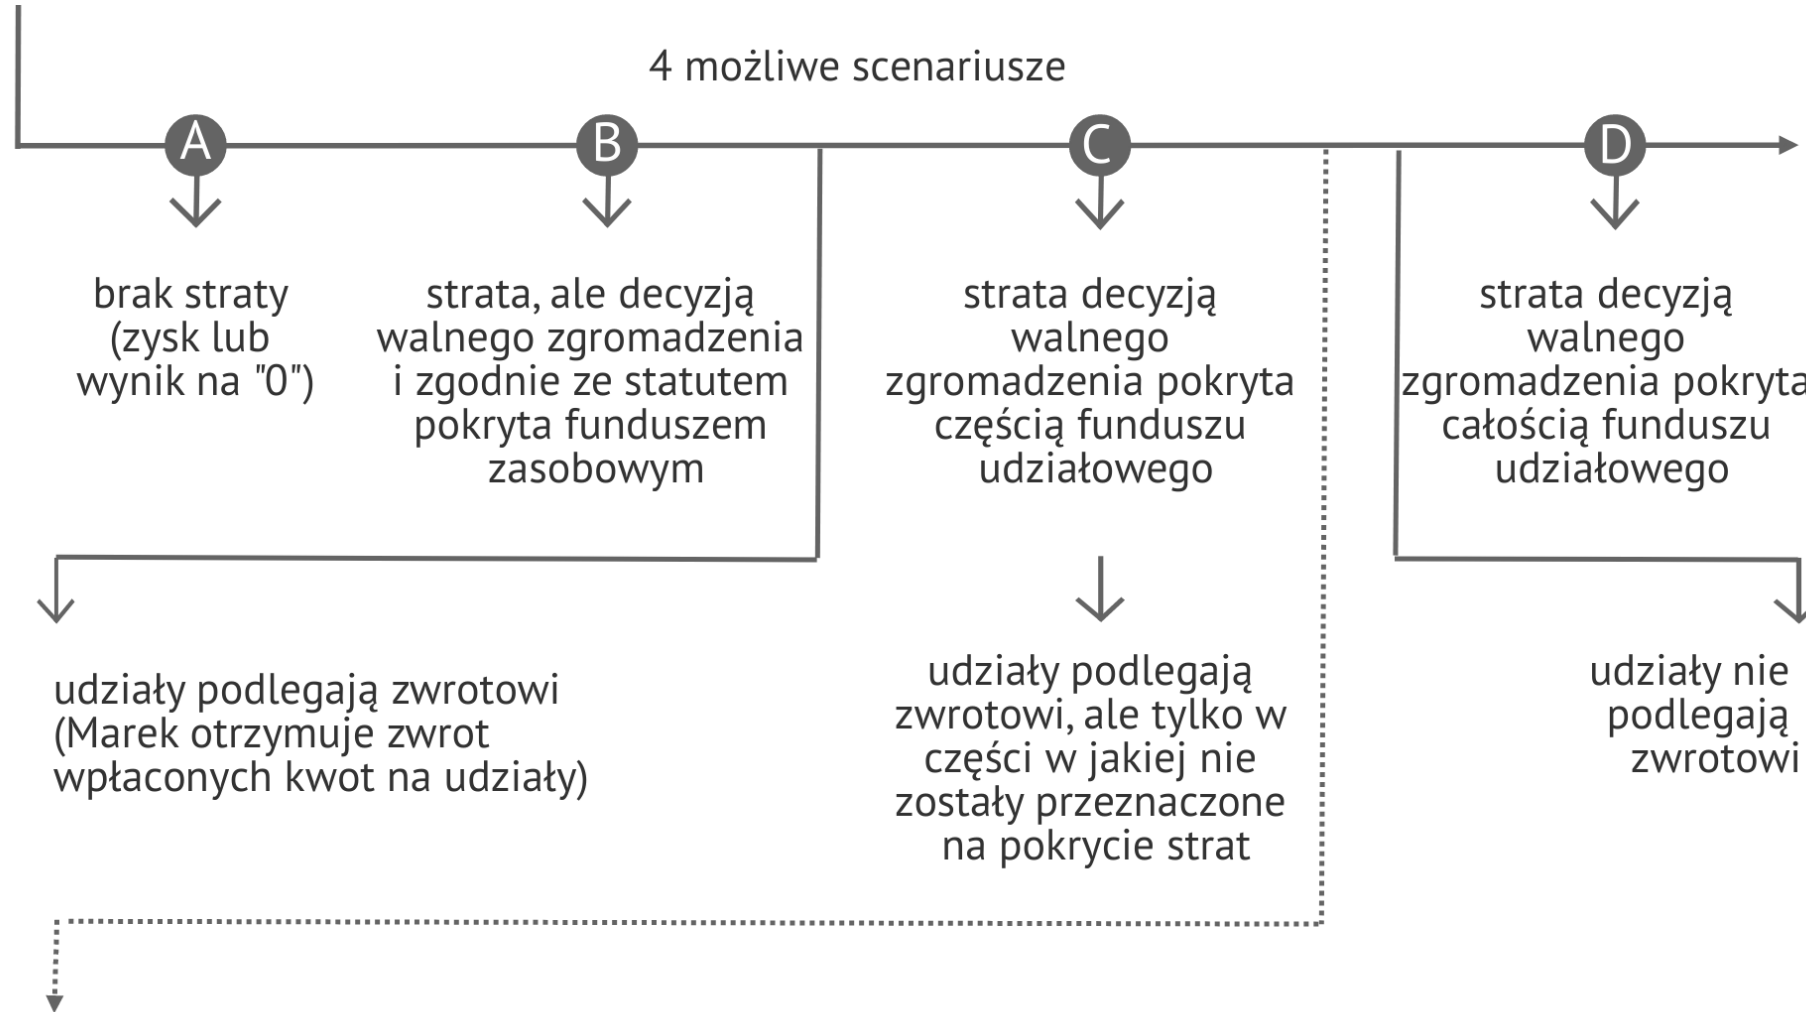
4 możliwe scenariusze

A

B

C

D

brak straty (zysk lub wynik na "0")

strata, ale decyzją walnego zgromadzenia i zgodnie ze statutem pokryta funduszem zasobowym

strata decyzją walnego zgromadzenia pokryta częścią funduszu udziałowego

strata decyzją walnego zgromadzenia pokryta całością funduszu udziałowego

udziały podlegają zwrotowi (Marek otrzymuje zwrot wpłaconych kwot na udziały)

udziały podlegają zwrotowi, ale tylko w części w jakiej nie zostały przeznaczone na pokrycie strat

udziały nie podlegają zwrotowi